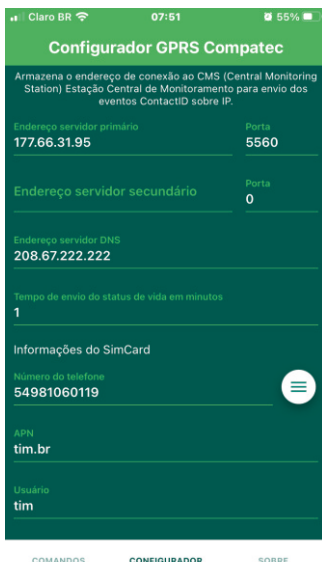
Claro BR 07:51 55%

Configurador GPRS Compatec

Armazena o endereço de conexão ao CMS (Central Monitoring Station) Estação Central de Monitoramento para envio dos eventos ContactID sobre IP.

Endereço servidor primário
177.66.31.95

Porta
5560

Endereço servidor secundário

Porta
0

Endereço servidor DNS
208.67.222.222

Tempo de envio do status de vida em minutos
1

Informações do SimCard

Número do telefone
54981060119

APN
tim.br

Usuário
tim

COMANDOS CONFIGURADOR SOBRE